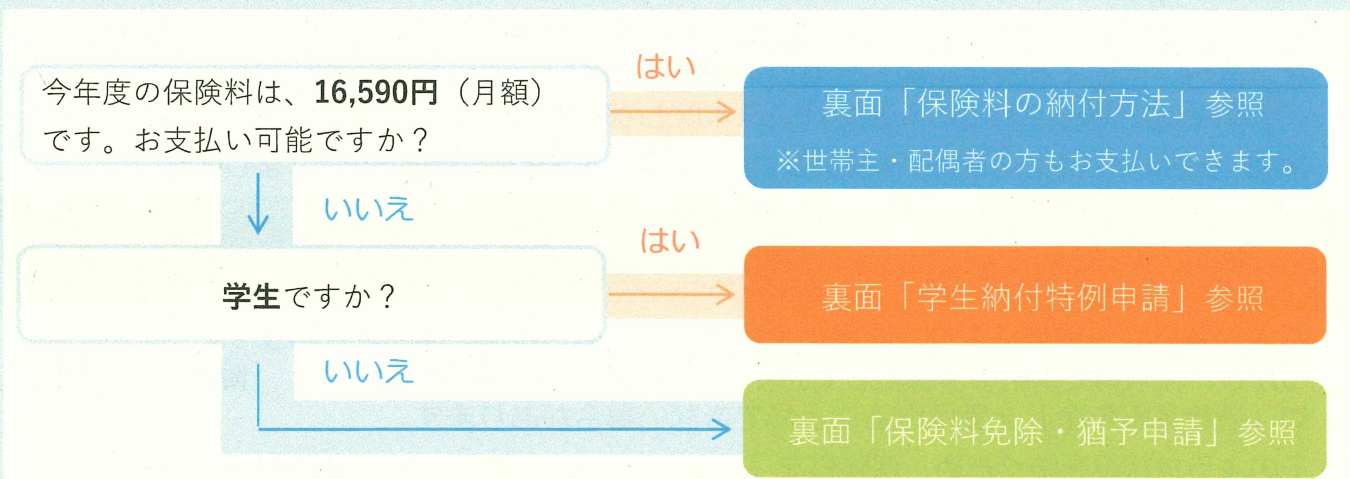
今年度の保険料は、16,590円（月額）です。お支払い可能ですか？

はい

裏面「保険料の納付方法」参照
※世帯主・配偶者の方もお支払いできます。

いいえ

学生ですか？

はい

裏面「学生納付特例申請」参照

いいえ

裏面「保険料免除・猶予申請」参照